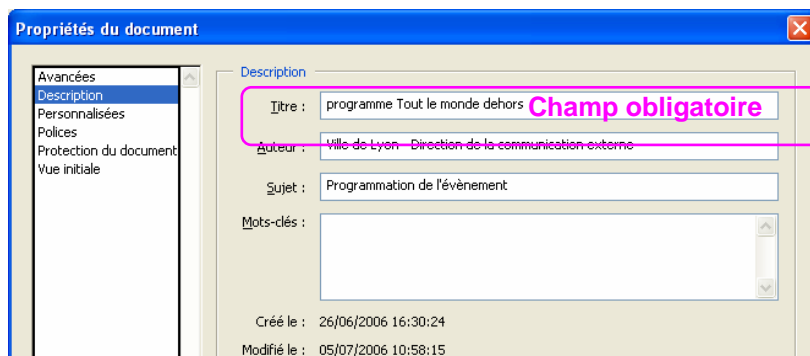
Propriétés du document

Avancées
Description
Personnalisées
Polices
Protection du document
Vue initiale

Description

Titre : programme Tout le monde dehors

Champ obligatoire

Auteur : Ville de Lyon - Direction de la communication externe

Sujet : Programmation de l'évènement

Mots-clés :

Créé le : 26/06/2006 16:30:24

Modifié le : 05/07/2006 10:58:15